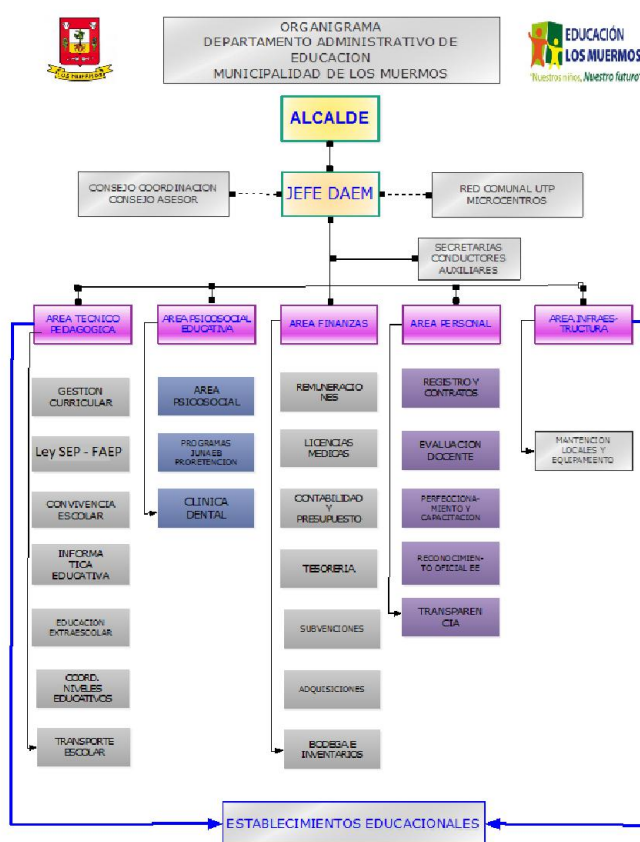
LOS MUERMOS

ORGANIGRAMA
DEPARTAMENTO ADMINISTRATIVO DE EDUCACION
MUNICIPALIDAD DE LOS MUERMOS

EDUCACIÓN LOS MUERMOS
"Nuestros niños, Nuestro futuro"

ALCALDE

CONSEJO COORDINACION
CONSEJO ASESOR

JEFE DAEM

RED COMUNAL UTP
MICROCENTROS

SECRETARIAS
CONDUCTORES
AUXILIARES

AREA TECNICO PEDAGOGICA

GESTION CURRICULAR

Ley SEP - FAEP

CONVIVENCIA ESCOLAR

INFORMATICA EDUCATIVA

EDUCACION EXTRAESCOLAR

COORD. NIVELES EDUCATIVOS

TRANSPORTE ESCOLAR

AREA PSICOSOCIAL EDUCATIVA

AREA PSICOSOCIAL

PROGRAMAS JUNAEB PRORETENCION

CLINICA DENTAL

AREA FINANZAS

REMUNERACIONES

LICENCIAS MEDICAS

CONTABILIDAD Y PRESUPUESTO

TESORERIA

SUBVENCIONES

ADQUISICIONES

BODEGA E INVENTARIOS

AREA PERSONAL

REGISTRO Y CONTRATOS

EVALUACION DOCENTE

PERFECCIONAMIENTO Y CAPACITACION

RECONOCIMIENTO OFICIAL EE

TRANSPARENCIA

AREA INFRAESTRUCTURA

MANTENCION LOCALES Y EQUIPAMIENTO

ESTABLECIMIENTOS EDUCACIONALES